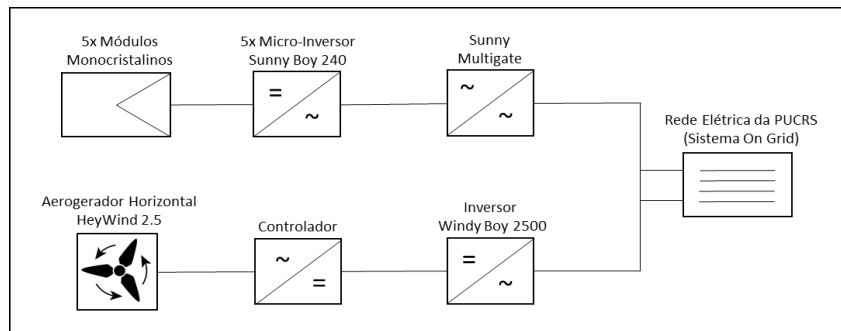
5x Módulos Monocristalinos

5x Micro-Inversor Sunny Boy 240

=
~

Sunny Multigate

~
~

Rede Elétrica da PUCRS (Sistema On Grid)

Aerogerador Horizontal HeyWind 2.5

Controlador

~
=

Inversor Windy Boy 2500

=
~